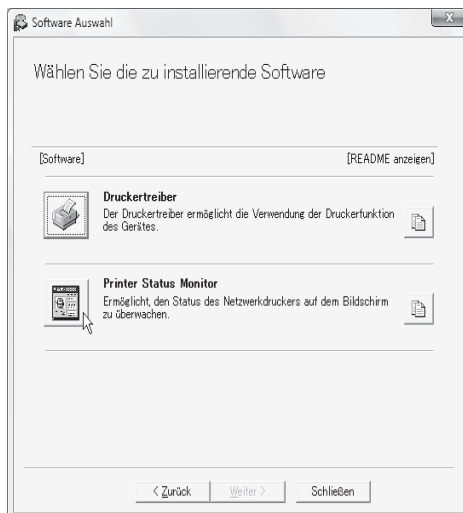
Software Auswahl

Wählen Sie die zu installierende Software

[Software]

[README anzeigen]

Druckertreiber
Der Druckertreiber ermöglicht die Verwendung der Druckerfunktion des Gerätes.

Printer Status Monitor
Ermöglicht, den Status des Netzwerkdruckers auf dem Bildschirm zu überwachen.

< Zurück
Weiter >
Schließen